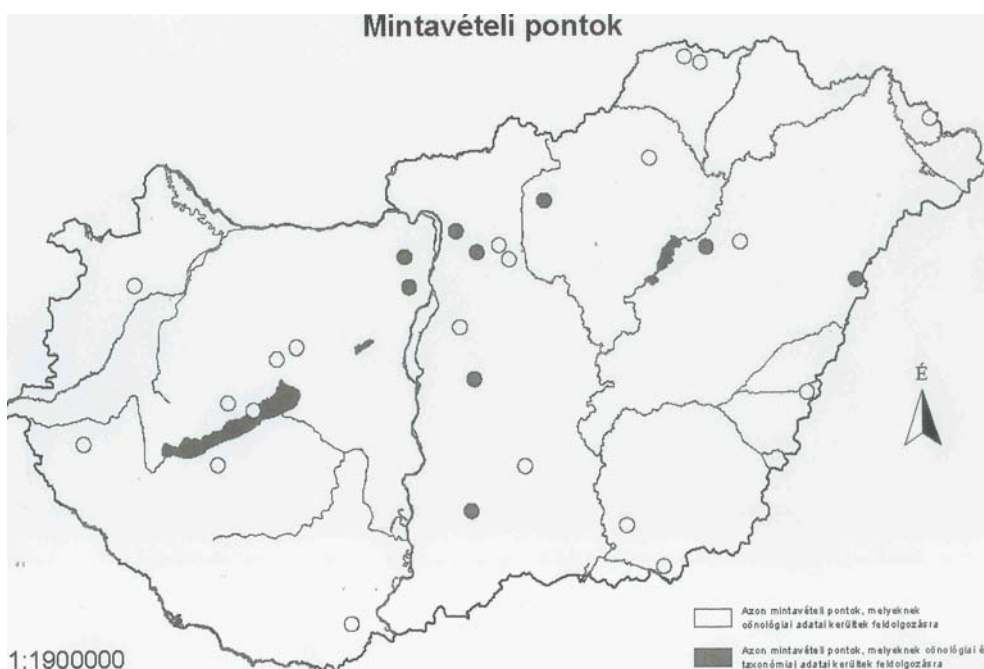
Mintavételi pontok

É

Azon mintavételi pontok, melyeknek cönológiai adatai kerültek feldolgozásra

Azon mintavételi pontok, melyeknek cönológiai és taxonómiai adatai kerültek feldolgozásra

1:1900000